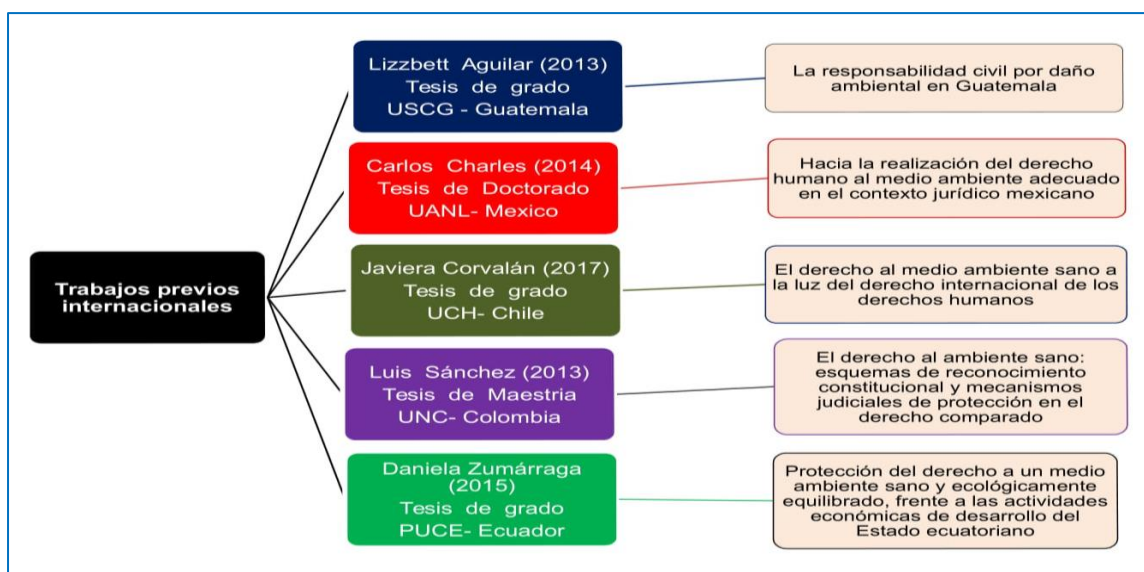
Trabajos previos internacionales

Lizzbett Aguilar (2013)
Tesis de grado
USCG - Guatemala

La responsabilidad civil por daño ambiental en Guatemala

Carlos Charles (2014)
Tesis de Doctorado
UANL- Mexico

Hacia la realización del derecho humano al medio ambiente adecuado en el contexto jurídico mexicano

Javiera Corvalán (2017)
Tesis de grado
UCH- Chile

El derecho al medio ambiente sano a la luz del derecho internacional de los derechos humanos

Luis Sánchez (2013)
Tesis de Maestria
UNC- Colombia

El derecho al ambiente sano: esquemas de reconocimiento constitucional y mecanismos judiciales de protección en el derecho comparado

Daniela Zumárraga (2015)
Tesis de grado
PUCE- Ecuador

Protección del derecho a un medio ambiente sano y ecológicamente equilibrado, frente a las actividades económicas de desarrollo del Estado ecuatoriano